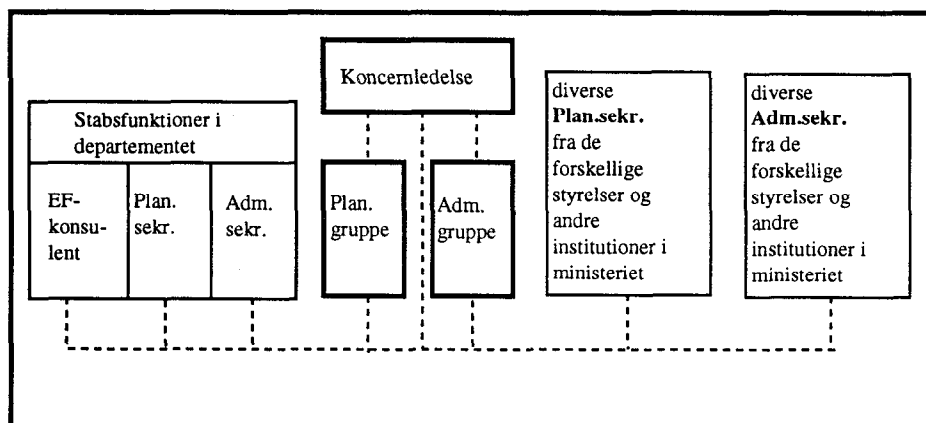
Stabsfunktioner i departementet

EF-konsu-lent

Plan. sekr.

Adm. sekr.

Koncernledelse

Plan. gruppe

Adm. gruppe

diverse **Plan.sekr.** fra de forskellige styrelser og andre institutioner i ministeriet

diverse **Adm.sekr.** fra de forskellige styrelser og andre institutioner i ministeriet